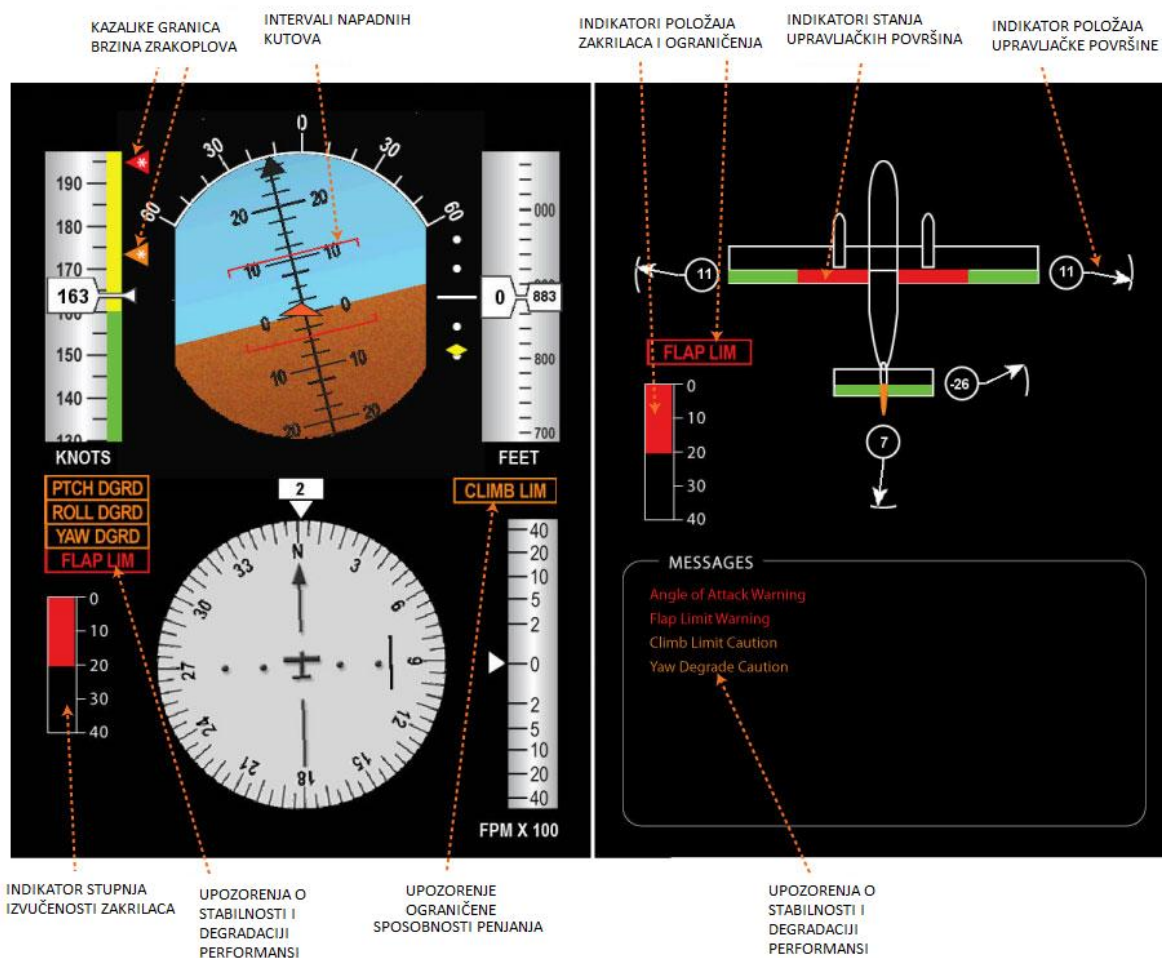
KAZALJKE GRANICA BRZINA ZRAKOPLOVA

INTERVALI NAPADNIH KUTOVA

INDIKATORI POLOŽAJA ZAKRILACA I OGRANIČENJA

INDIKATORI STANJA UPRAVLJAČKIH POVRŠINA

INDIKATOR POLOŽAJA UPRAVLJAČKE POVRŠINE

0
30
30
60
60
20
20
10
10
0
0
10
10
20
20

190
180
170
163
160
150
140
120
KNOTS

000
0
883
800
700
FEET

PTCH DGRD
ROLL DGRD
YAW DGRD
FLAP LIM

0
10
20
30
40

2
N
3
6
9
12
15
18
21
24
27
30
33

CLIMB LIM

40
20
10
5
2
0
2
5
10
20
40
FPM X 100

11
11
FLAP LIM
0
10
20
30
40
-26
7

MESSAGES
Angle of Attack Warning
Flap Limit Warning
Climb Limit Caution
Yaw Degrade Caution

INDIKATOR STUPNJA IZVUČENOSTI ZAKRILACA

UPOZORENJA O STABILNOSTI I DEGRADACIJI PERFORMANSI

UPOZORENJE OGRANIČENE SPOSOBNOSTI PENJANJA

UPOZORENJA O STABILNOSTI I DEGRADACIJI PERFORMANSI